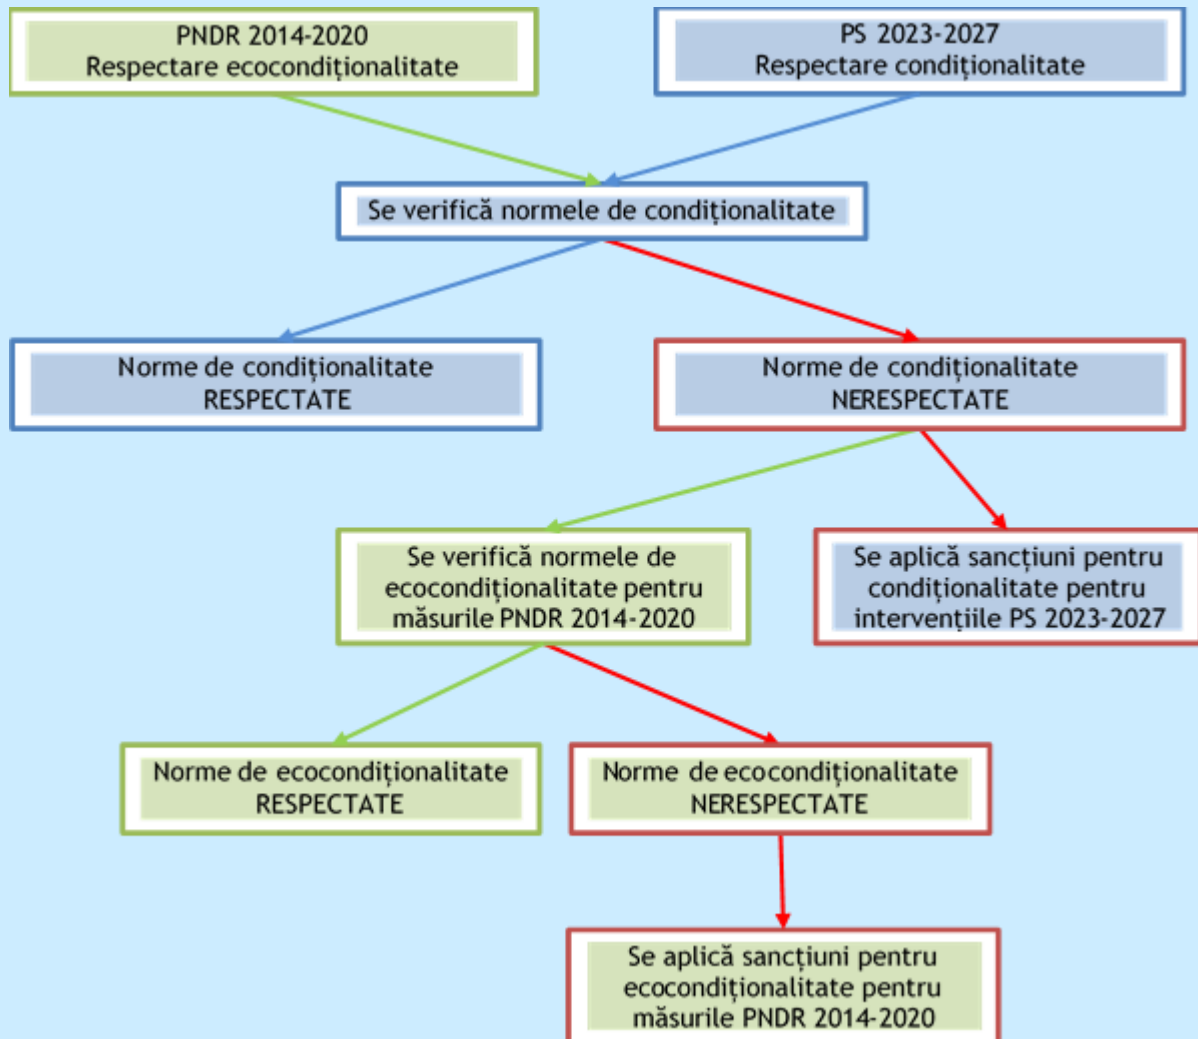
PNDR 2014-2020
Respectare ecocondiționalitate

PS 2023-2027
Respectare condiționalitate

Se verifică normele de condiționalitate

Norme de condiționalitate
RESPECTATE

Norme de condiționalitate
NERESPECTATE

Se verifică normele de ecocondiționalitate pentru măsurile PNDR 2014-2020

Se aplică sancțiuni pentru condiționalitate pentru intervențiile PS 2023-2027

Norme de ecocondiționalitate
RESPECTATE

Norme de ecocondiționalitate
NERESPECTATE

Se aplică sancțiuni pentru ecocondiționalitate pentru măsurile PNDR 2014-2020